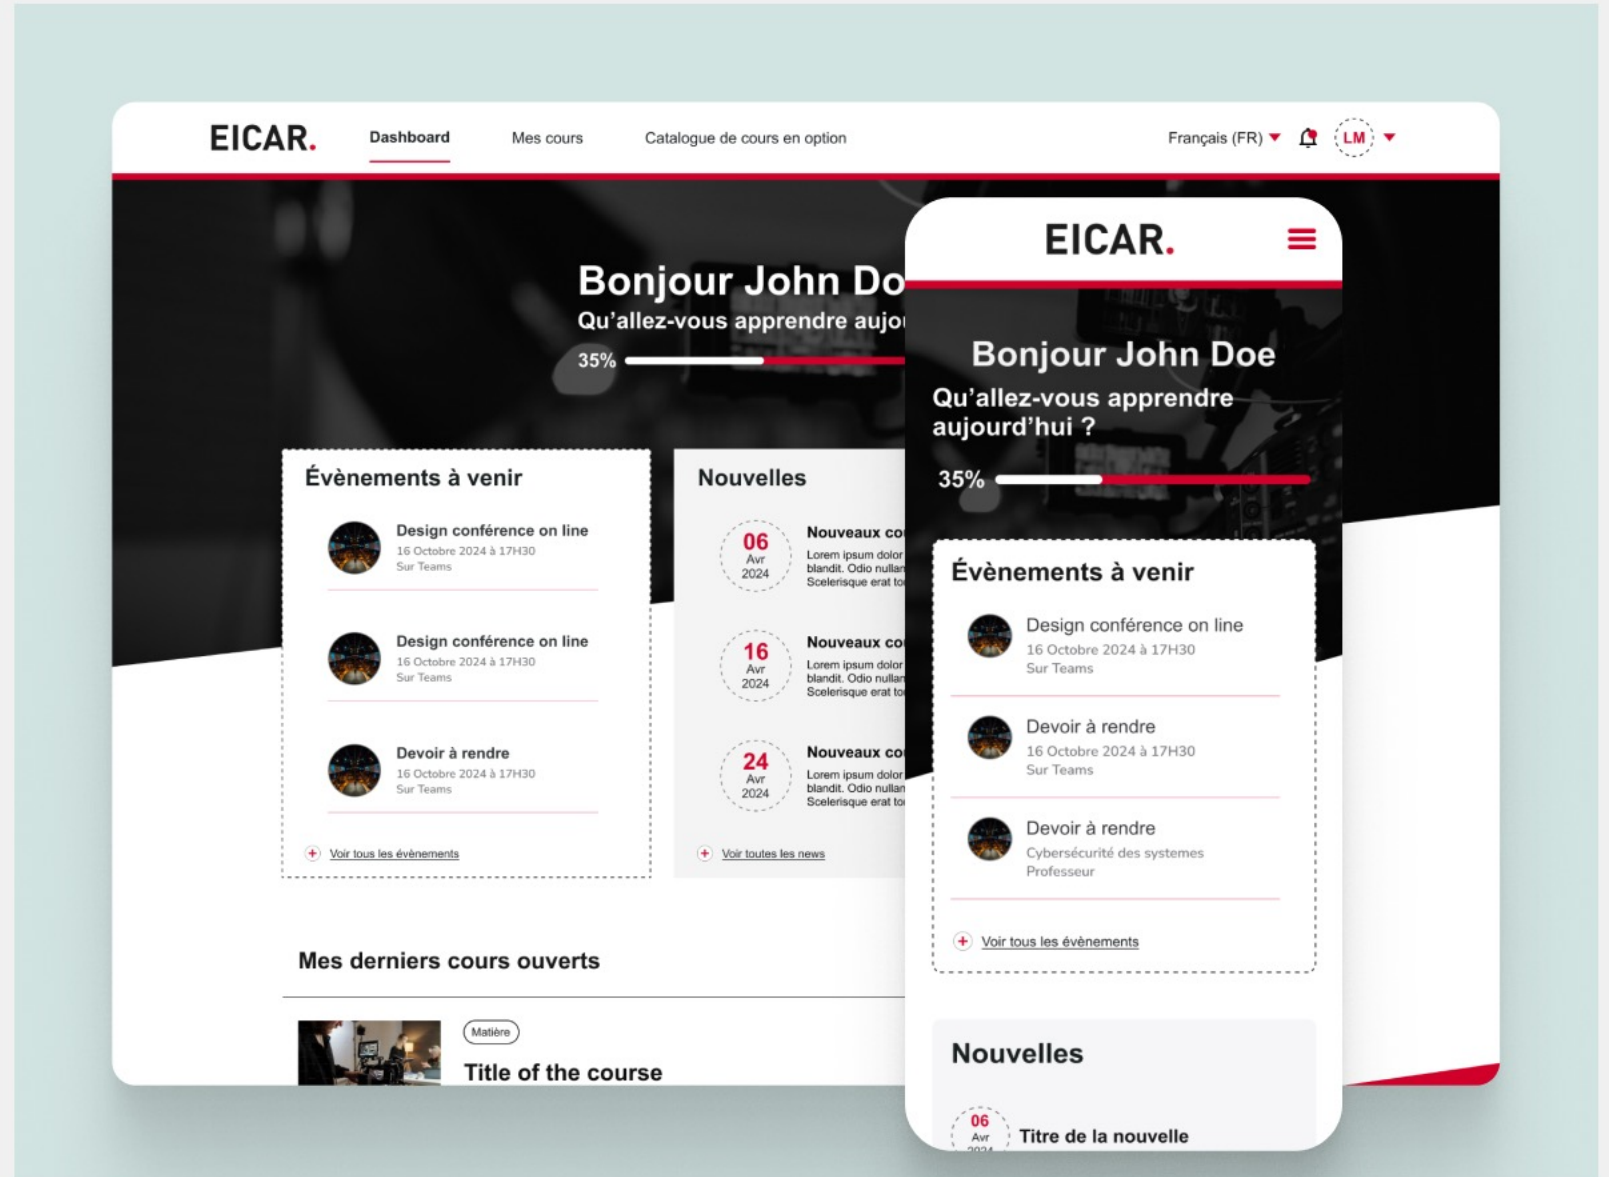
EICAR.

Dashboard

Mes cours

Catalogue de cours en option

Français (FR)

LM

Bonjour John Do

Qu'allez-vous apprendre aujo

35%

Évènements à venir

Design conférence on line
16 Octobre 2024 à 17H30
Sur Teams

Design conférence on line
16 Octobre 2024 à 17H30
Sur Teams

Devoir à rendre
16 Octobre 2024 à 17H30
Sur Teams

Voir tous les évènements

Nouvelles

06 Avr 2024
Nouveaux co
Lorem ipsum dolor
blandit. Odio nullan
Scelerisque erat to

16 Avr 2024
Nouveaux co
Lorem ipsum dolor
blandit. Odio nullan
Scelerisque erat to

24 Avr 2024
Nouveaux co
Lorem ipsum dolor
blandit. Odio nullan
Scelerisque erat to

Voir toutes les news

Mes derniers cours ouverts

Matière

Title of the course

EICAR.

Bonjour John Doe

Qu'allez-vous apprendre aujourd'hui ?

35%

Évènements à venir

Design conférence on line
16 Octobre 2024 à 17H30
Sur Teams

Devoir à rendre
16 Octobre 2024 à 17H30
Sur Teams

Devoir à rendre
Cybersécurité des systemes
Professeur

Voir tous les évènements

Nouvelles

06 Avr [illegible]
Titre de la nouvelle